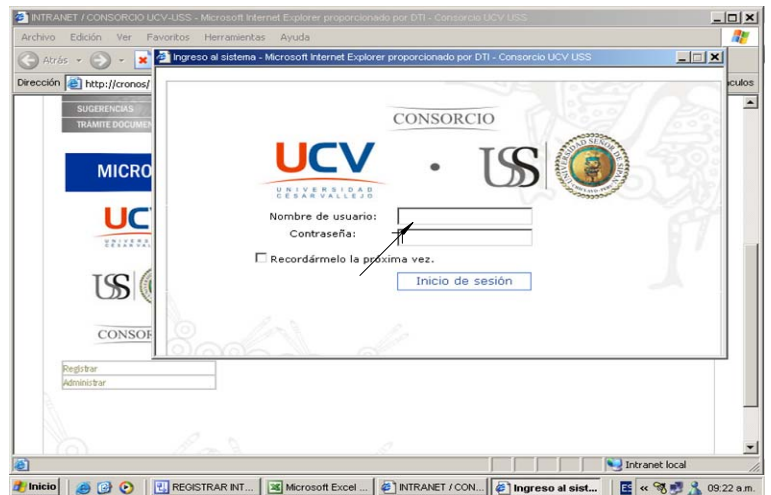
INTRANET / CONSORCIO UCV-USS - Microsoft Internet Explorer proporcionado por DTI - Consorcio UCV USS

Archivo Edición Ver Favoritos Herramientas Ayuda

Atrás

Dirección http://cronos/

culos

SUGERENCIAS

TRÁMITE DOCUMEN

MICRO

UC

US

CONSOF

Registrar

Administrar

Ingreso al sistema - Microsoft Internet Explorer proporcionado por DTI - Consorcio UCV USS

CONSORCIO

UCV

UNIVERSIDAD CÉSAR VALLEJO

USS

UNIVERSIDAD SEÑOR DE SIPÁN

Nombre de usuario:

Contraseña:

Recordármelo la próxima vez.

Inicio de sesión

Intranet local

Inicio

REGISTRAR INT...

Microsoft Excel ...

INTRANET / CON...

Ingreso al sist...

09:22 a.m.